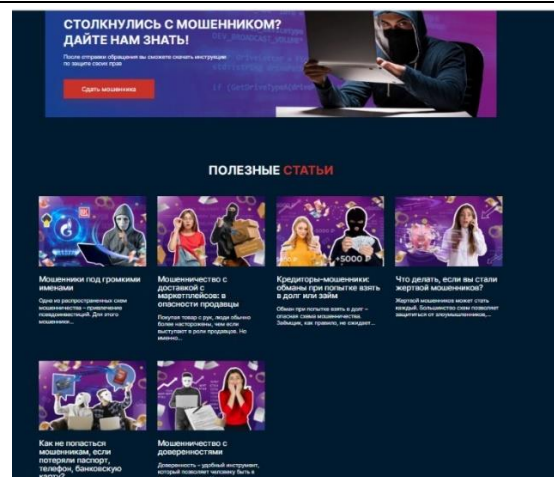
СТОЛКНУЛИСЬ С МОШЕННИКОМ? ДАЙТЕ НАМ ЗНАТЬ!

После отправки обращения вы сможете скачать инструкцию по защите своих прав

Сдать мошенника

ПОЛЕЗНЫЕ СТАТЬИ

+$000

Мошенники под громкими именами

Одна из распространенных схем мошенничества – привлечение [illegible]. Для этого мошенники...

Мошенничество с доставкой с маркетплейсов: в опасности продавцы

Покупая товар с рук, люди обычно более насторожены, чем если выступают в роли продавца. Но мнимо...

Кредиторы-мошенники: обманы при попытке взять в долг или займ

Обман при попытке взять в долг – опасная схема мошенничества. Заемщик, как правило, не ожидает...

Что делать, если вы стали жертвой мошенников?

Жертвой мошенников может стать каждый. Большинство схем позволяет защититься от злоумышленника,...

Как не попасться мошенникам, если потеряли паспорт, телефон, банковскую карту?

Мошенничество с доверенностями

Доверенность – удобный инструмент, который позволяет человеку быть в...